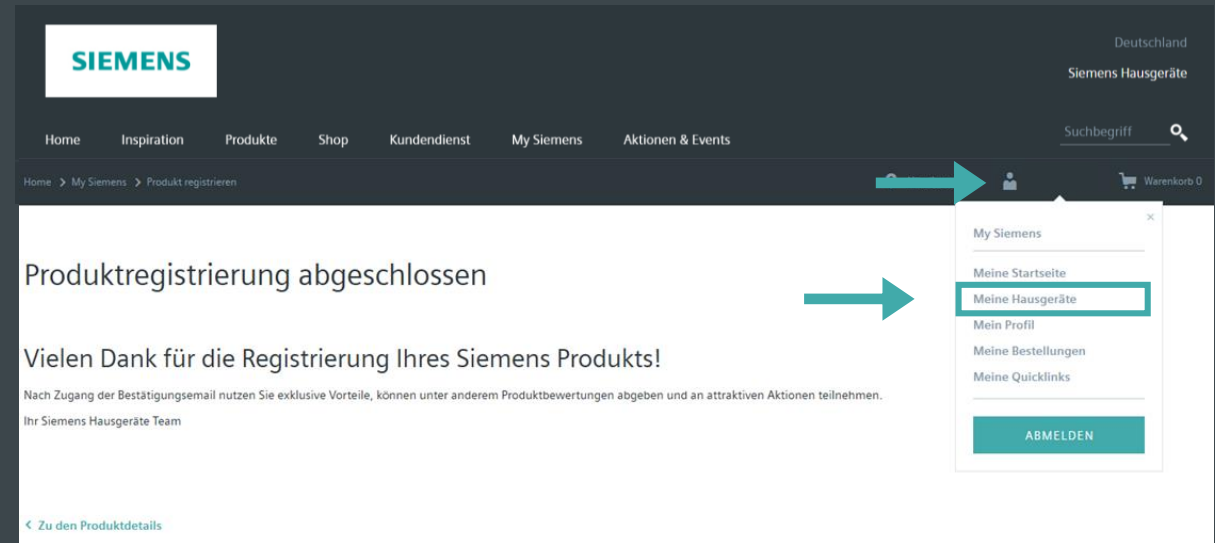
SIEMENS

Deutschland
Siemens Hausgeräte

Home Inspiration Produkte Shop Kundendienst My Siemens Aktionen & Events

Suchbegriff

Home > My Siemens > Produkt registrieren

Warenkorb 0

My Siemens

Meine Startseite
Meine Hausgeräte
Mein Profil
Meine Bestellungen
Meine Quicklinks

ABMELDEN

Produktregistrierung abgeschlossen

Vielen Dank für die Registrierung Ihres Siemens Produkts!

Nach Zugang der Bestätigungsemail nutzen Sie exklusive Vorteile, können unter anderem Produktbewertungen abgeben und an attraktiven Aktionen teilnehmen.

Ihr Siemens Hausgeräte Team

< Zu den Produktdetails